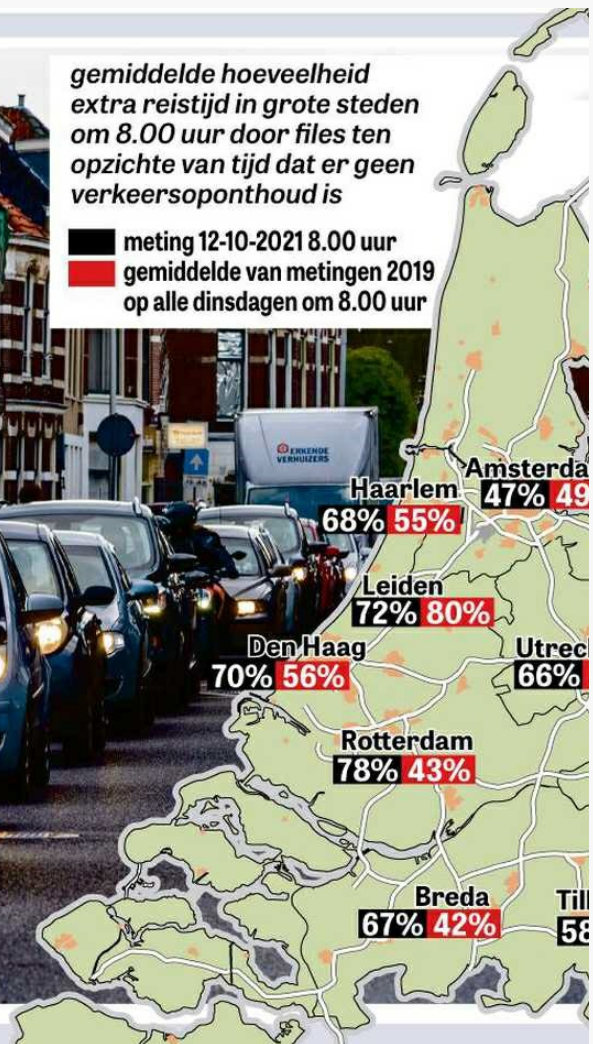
gemiddelde hoeveelheid extra reistijd in grote steden om 8.00 uur door files ten opzichte van tijd dat er geen verkeersoponthoud is

meting 12-10-2021 8.00 uur

gemiddelde van metingen 2019 op alle dinsdagen om 8.00 uur

ERKENDE VERHUIZERS

Amsterda
47% 49

Haarlem
68% 55%

Leiden
72% 80%

Utrec
66%

Den Haag
70% 56%

Rotterdam
78% 43%

Breda
67% 42%

Til
58